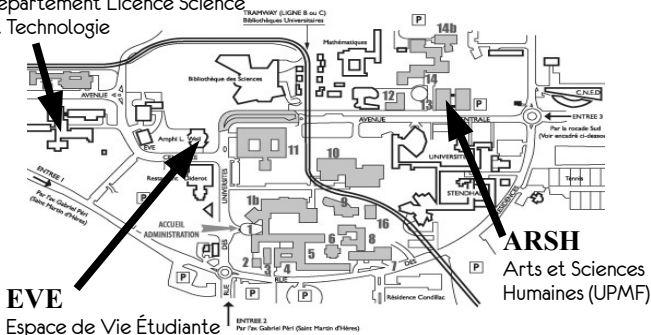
épartement Licence Science
Technologie

TRAMWAY (LIGNE B ou C)
Bibliothèques Universitaires

Mathématiques

14b

P

Bibliothèque des Sciences

12

13

14

P

C.N.E.D

AVENUE

AVENUE

CENTRALE

ENTREE 3

Par la rocade Sud
(Voir encadré ci-dessous)

Amphi L. Weil

EVE

11

10

UNIVERSITE

ENTREE 1

Par l'av Gabriel Péri
(Saint Martin d'Hères)

Restaurant Diderot

STENDHAL

Tennis

ACCUEIL
ADMINISTRATION

1b

9

16

1

6

8

7

5

2

3

4

P

P

P

Résidence Condillac

ARSH
Arts et Sciences
Humaines (UPMF)

EVE
Espace de Vie Étudiante

ENTREE 2
Par l'av Gabriel Péri (Saint Martin d'Hères)